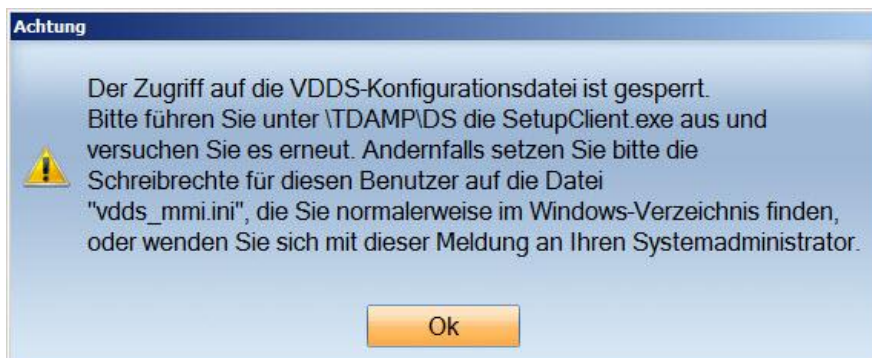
Achtung

Der Zugriff auf die VDDS-Konfigurationsdatei ist gesperrt. Bitte führen Sie unter \TDAMP\DS die SetupClient.exe aus und versuchen Sie es erneut. Andernfalls setzen Sie bitte die Schreibrechte für diesen Benutzer auf die Datei "vdds_mmi.ini", die Sie normalerweise im Windows-Verzeichnis finden, oder wenden Sie sich mit dieser Meldung an Ihren Systemadministrator.

Ok